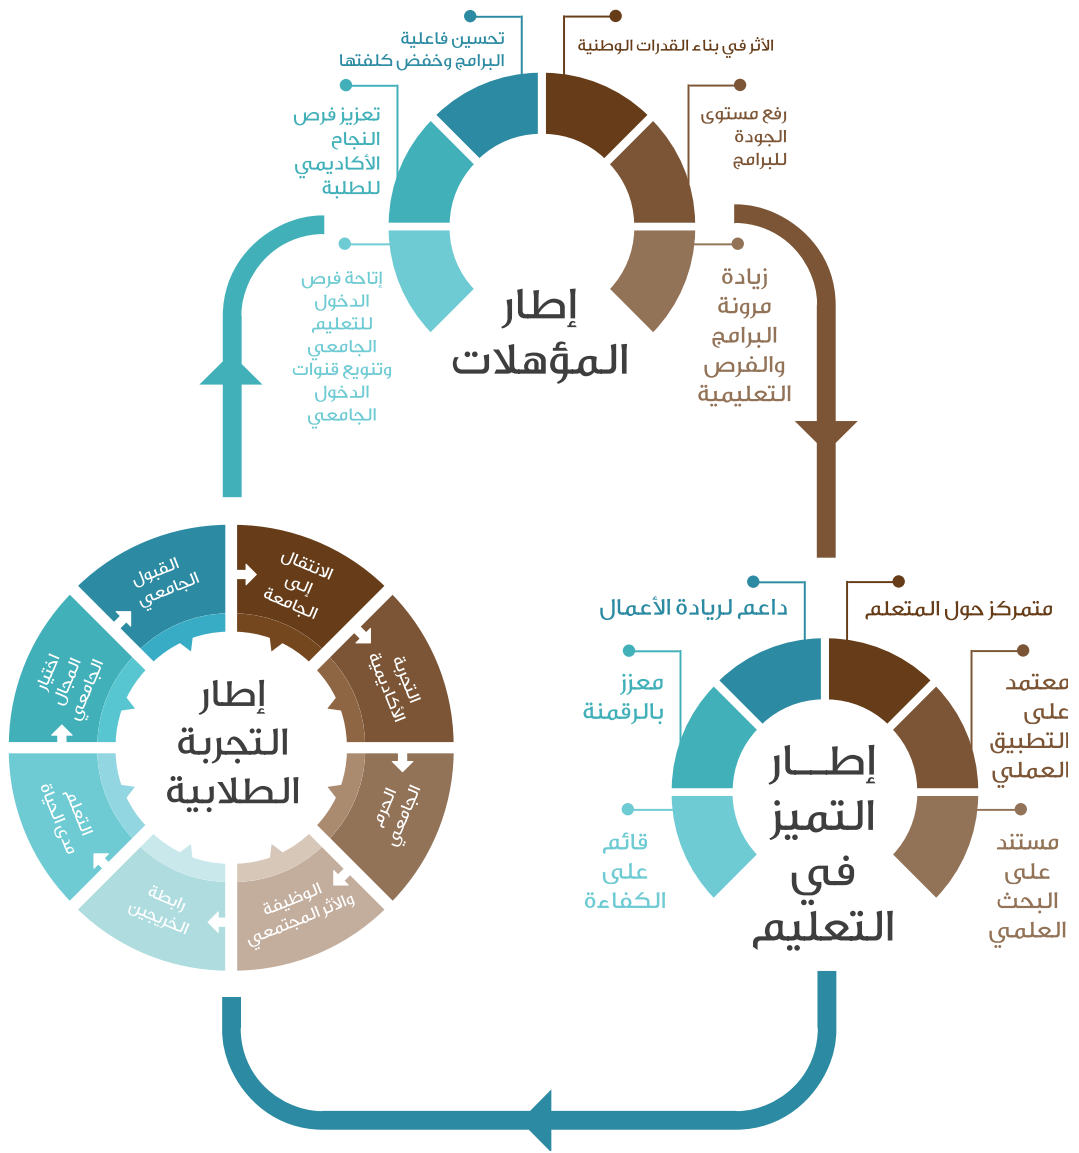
تحسين فاعلية البرامج وخفض كلفتها

الأثر في بناء القدرات الوطنية

تعزيز فرص النجاح الأكاديمي للطلبة

رفع مستوى الجودة للبرامج

إتاحة فرص الدخول للتعليم الجامعي وتنويع قنوات الدخول الجامعي

زيادة مرونة البرامج والفرص التعليمية

إطار المؤهلات

داعم لريادة الأعمال

متمركز حول المتعلم

معزز بالرقمنة

معتمد على التطبيق العملي

قائم على الكفاءة

مستند على البحث العلمي

إطـــار التميز في التعليم

القبول الجامعي

الانتقال إلى الجامعة

اختيار المجال الجامعي

التجربة الأكاديمية

إطار التجربة الطلابية

التعلم مدى الحياة

الحرم الجامعي

رابطة الخريجين

الوظيفة والأثر المجتمعي